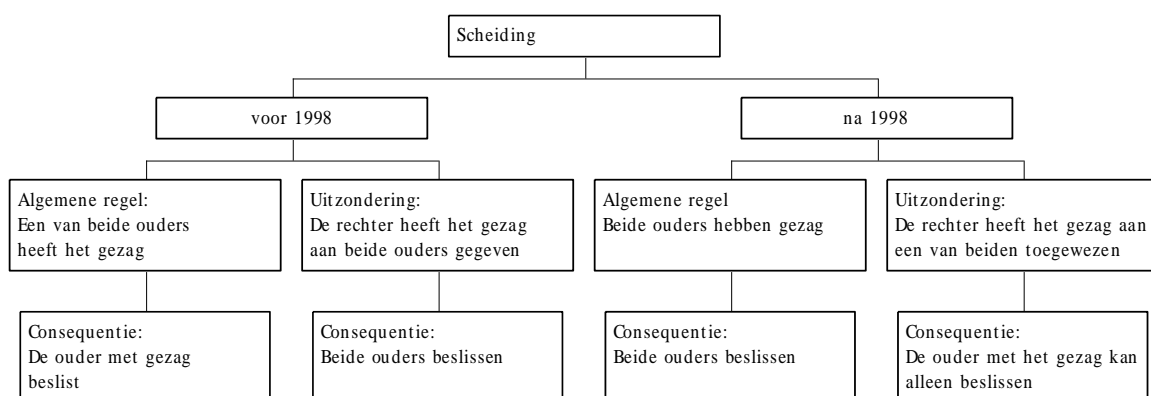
Scheiding

voor 1998

Algemene regel:
Een van beide ouders heeft het gezag

Consequentie:
De ouder met gezag beslist

Uitzondering:
De rechter heeft het gezag aan beide ouders gegeven

Consequentie:
Beide ouders beslissen

na 1998

Algemene regel
Beide ouders hebben gezag

Consequentie:
Beide ouders beslissen

Uitzondering:
De rechter heeft het gezag aan een van beiden toegewezen

Consequentie:
De ouder met het gezag kan alleen beslissen